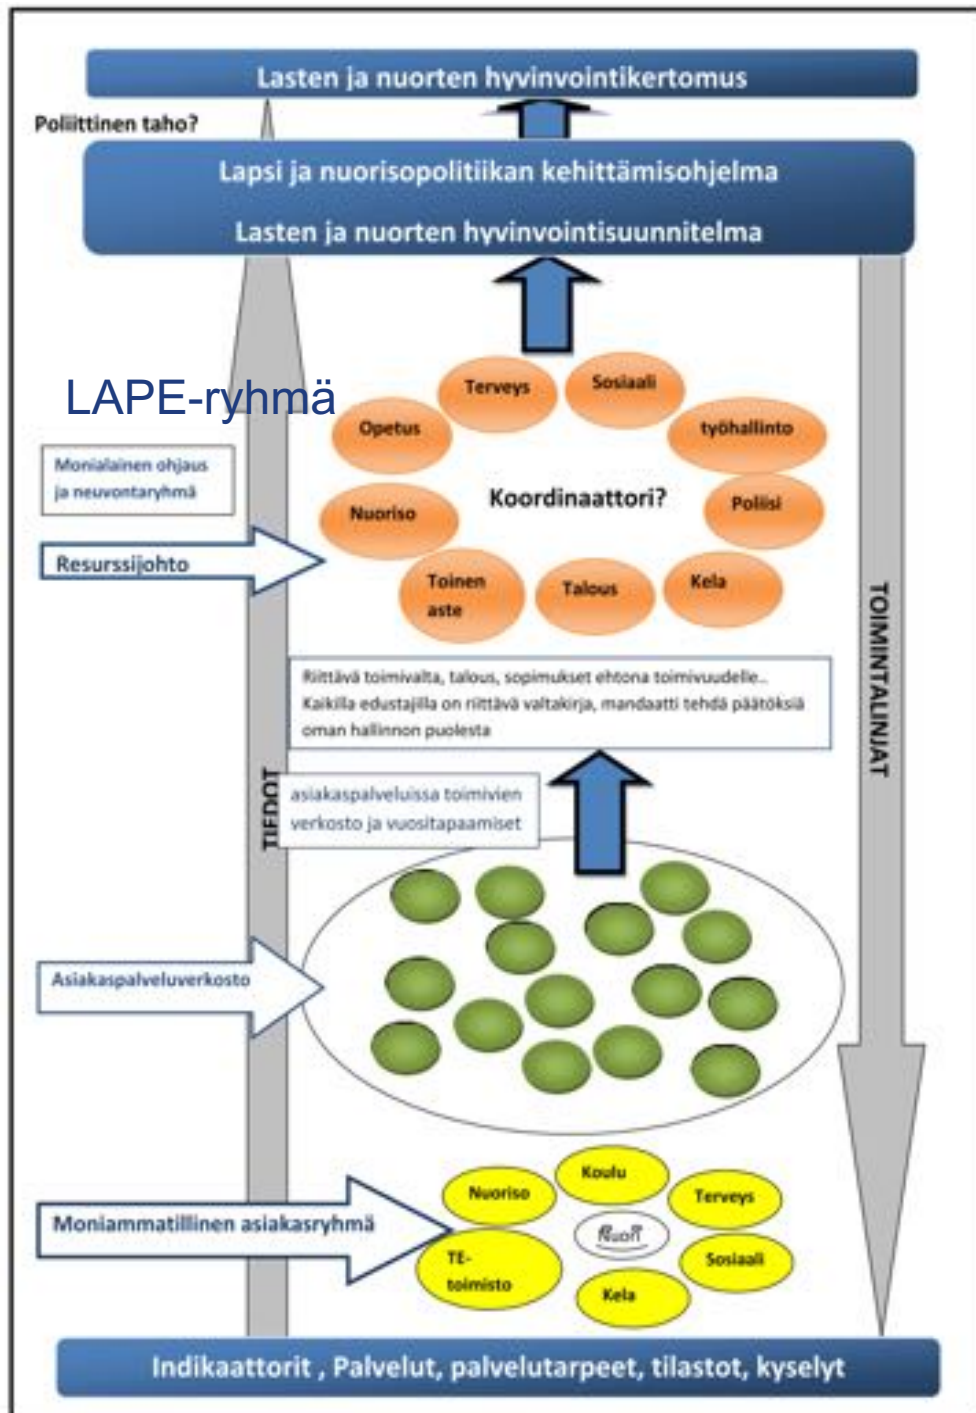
Lasten ja nuorten hyvinvointikertomus

Poliittinen taho?

Lapsi ja nuorisopolitiikan kehittämisohjelma

Lasten ja nuorten hyvinvointisuunnitelma

LAPE-ryhmä

Terveys

Sosiaali

Opetus

työhallinto

Monialainen ohjaus ja neuvontaryhmä

Koordinaattori?

Nuoriso

Poliisi

Resurssijohto

Toinen aste

Talous

Kela

TOIMINTALINJAT

Riittävä toimivalta, talous, sopimukset ehtona toimivuudelle..
Kaikilla edustajilla on riittävä valtakirja, mandaatti tehdä päätöksiä oman hallinnon puolesta

TIEDOT

asiakaspalveluissa toimivien verkosto ja vuositapaamiset

Asiakaspalveluverkosto

Koulu

Nuoriso

Terveys

Moniammatillinen asiakasryhmä

Nuori

TE-toimisto

Sosiaali

Kela

Indikaattorit , Palvelut, palvelutarpeet, tilastot, kyselyt